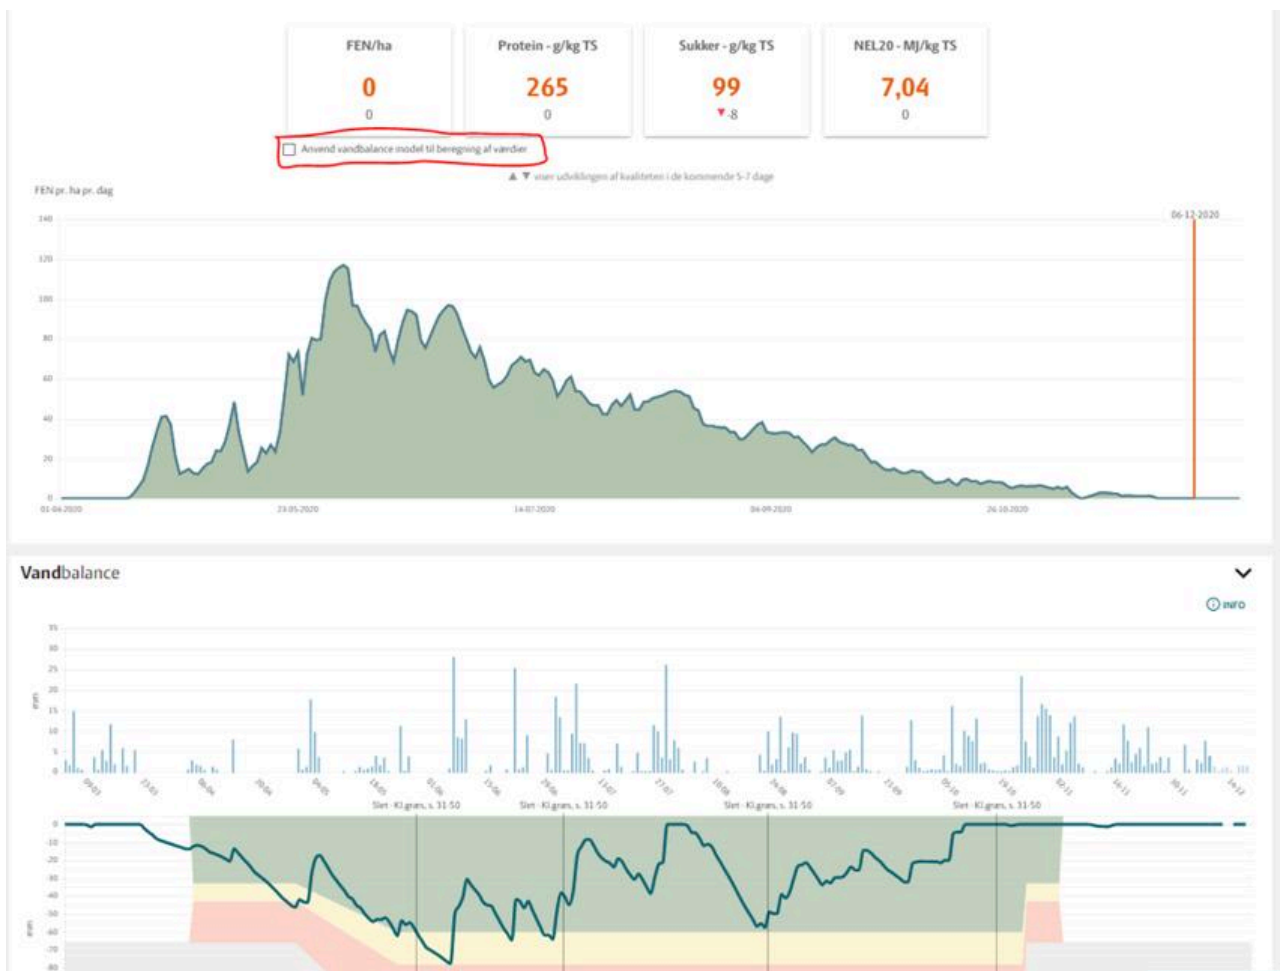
FEN/ha
0
0

Protein - g/kg TS
265
0

Sukker - g/kg TS
99
▼-8

NEL20 - MJ/kg TS
7,04
0

Anvend vandbalance model til beregning af værdier

▲ ▼ viser udviklingen af kvaliteten i de kommende 5-7 dage

FEN pr. ha pr. dag

140
120
100
80
60
40
20
0

06-12-2020

01-04-2020
23-05-2020
14-07-2020
04-09-2020
26-10-2020

Vandbalance

INFO

35
30
25
20
15
10
5
0

mm

09-03
23-03
06-04
20-04
04-05
18-05
01-06
15-06
29-06
13-07
27-07
10-08
24-08
07-09
21-09
05-10
19-10
02-11
16-11
30-11
14-12

Slet - Kl.græs, s. 31-50
Slet - Kl.græs, s. 31-50
Slet - Kl.græs, s. 31-50
Slet - Kl.græs, s. 31-50

0
-10
-20
-30
-40
-50
-60
-70
-80

mm